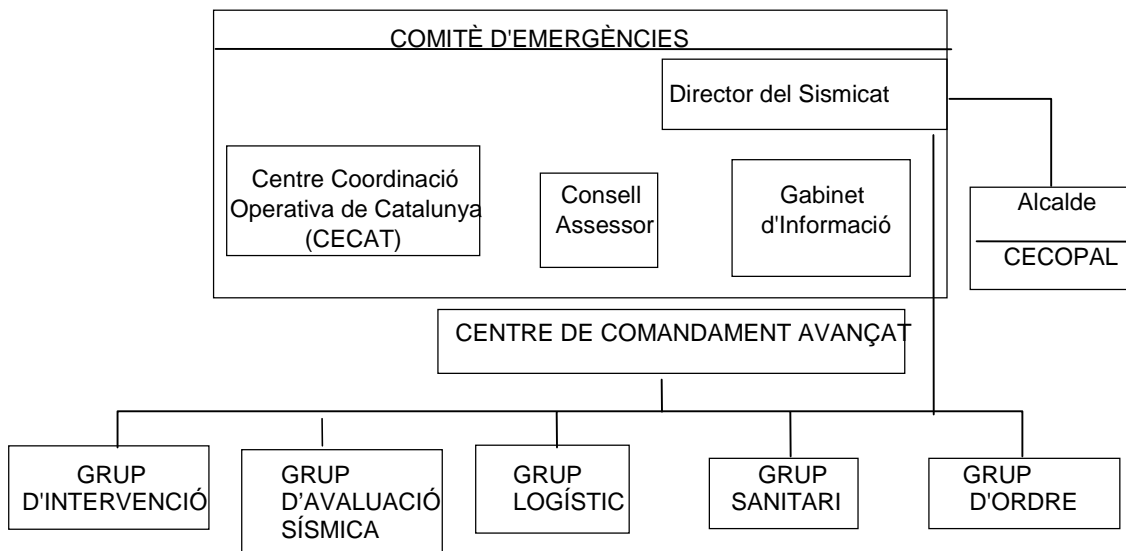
COMITÈ D'EMERGÈNCIES

Director del Sismicat

Centre Coordinació Operativa de Catalunya (CECAT)

Consell Assessor

Gabinet d'Informació

Alcalde

CECOPAL

CENTRE DE COMANDAMENT AVANÇAT

GRUP D'INTERVENCIÓ

GRUP D'AVALUACIÓ SÍSMICA

GRUP LOGÍSTIC

GRUP SANITARI

GRUP D'ORDRE